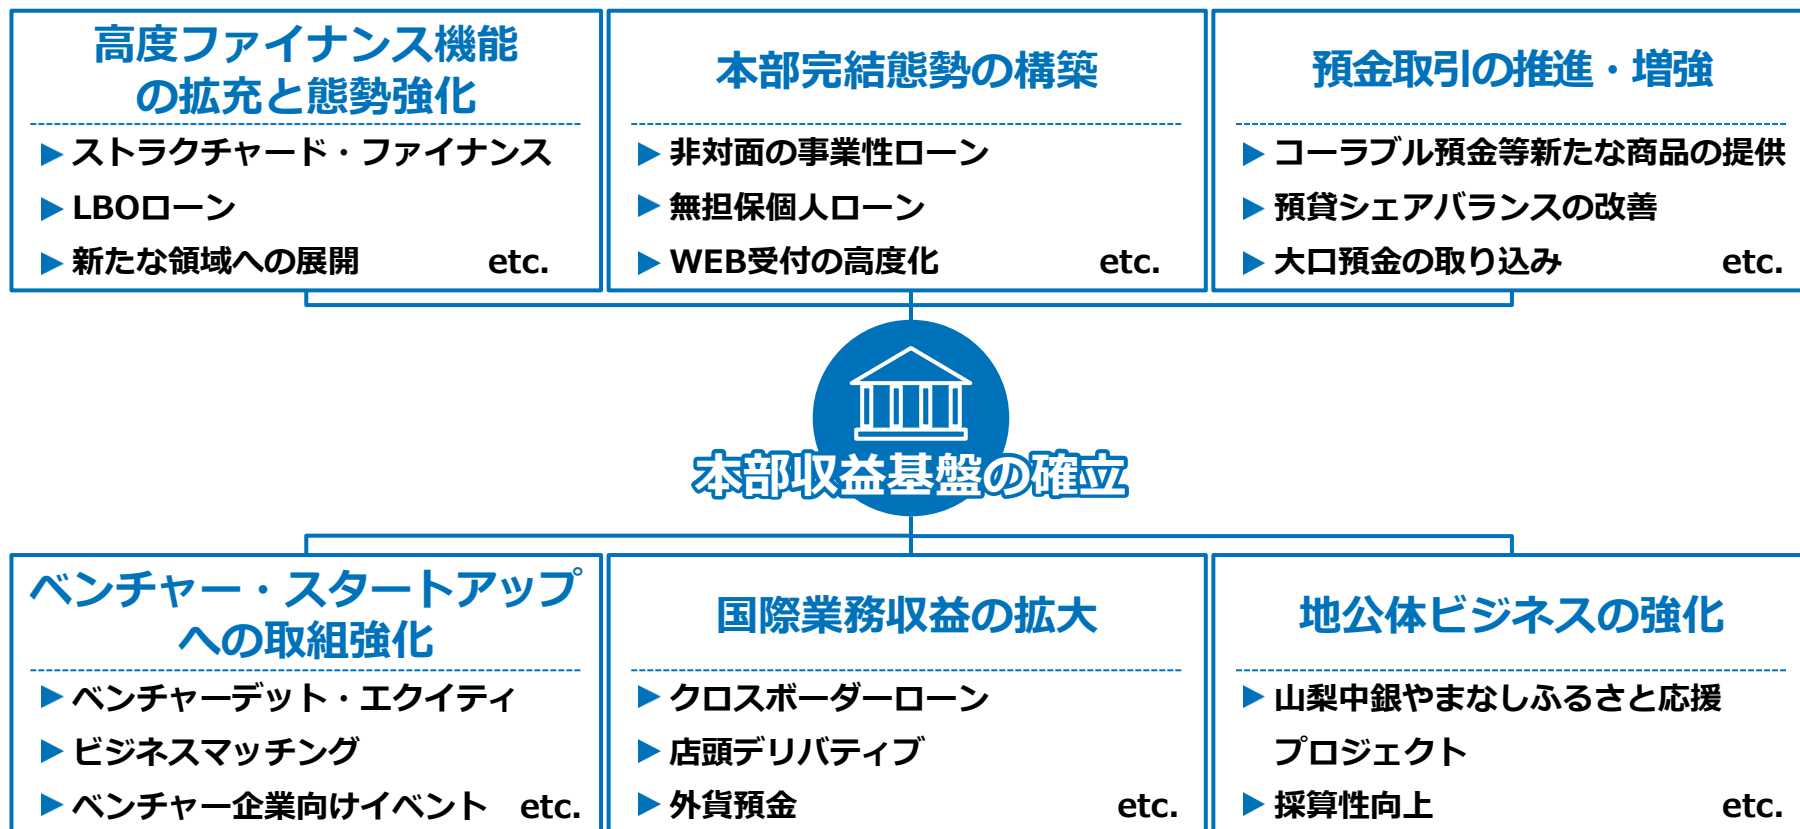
高度ファイナンス機能の拡充と態勢強化

▶ ストラクチャード・ファイナンス
▶ LBOローン
▶ 新たな領域への展開 etc.

本部完結態勢の構築

▶ 非対面の事業性ローン
▶ 無担保個人ローン
▶ WEB受付の高度化 etc.

預金取引の推進・増強

▶ コーラブル預金等新たな商品の提供
▶ 預貸シェアバランスの改善
▶ 大口預金の取り込み etc.

本部収益基盤の確立

ベンチャー・スタートアップへの取組強化

▶ ベンチャーデット・エクイティ
▶ ビジネスマッチング
▶ ベンチャー企業向けイベント etc.

国際業務収益の拡大

▶ クロスボーダーローン
▶ 店頭デリバティブ
▶ 外貨預金 etc.

地公体ビジネスの強化

▶ 山梨中銀やまなしふるさと応援プロジェクト
▶ 採算性向上 etc.